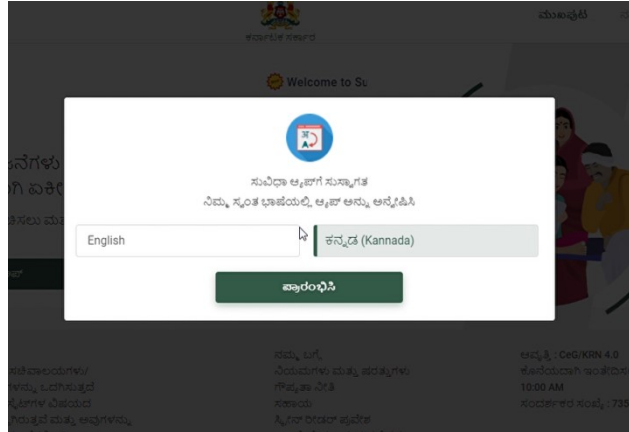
ಕರ್ನಾಟಕ ಸರ್ಕಾರ

ಮುಖಪುಟ

Welcome to Su

ನೆಗಳು
ಗಿ ಏಕೀ
ತಿಸಲು ಮ

ಸುವಿಧಾ ಆ್ಯಪ್‌ಗೆ ಸುಸ್ವಾಗತ
ನಿಮ್ಮ ಸ್ವಂತ ಭಾಷೆಯಲ್ಲಿ ಆ್ಯಪ್ ಅನ್ನು ಅನ್ವೇಷಿಸಿ

English

ಕನ್ನಡ (Kannada)

ಪ್ರಾರಂಭಿಸಿ

ಚಿವಾಲಯಗಳು/
ಗಳನ್ನು ಒದಗಿಸುತ್ತದೆ
ಕೆಗಳ ವಿವರ
ಗಿಸುತ್ತದೆ ಮತ್ತು ಅವುಗಳನ್ನು

ನಮ್ಮ ಬಗ್ಗೆ
ನಿಯಮಗಳು ಮತ್ತು ಷರತ್ತುಗಳು
ಗೌಪ್ಯತಾ ನೀತಿ
ಸಹಾಯ
ಸ್ಕ್ರೀನ್ ರೀಡರ್ ಪ್ರವೇಶ

ಆವೃತ್ತಿ : CeG/KRN 4.0
ಕೊನೆಯದಾಗಿ ಅಂತಿಮ
10:00 AM
ಸಂದರ್ಶಕರ ಸಂಖ್ಯೆ : 735